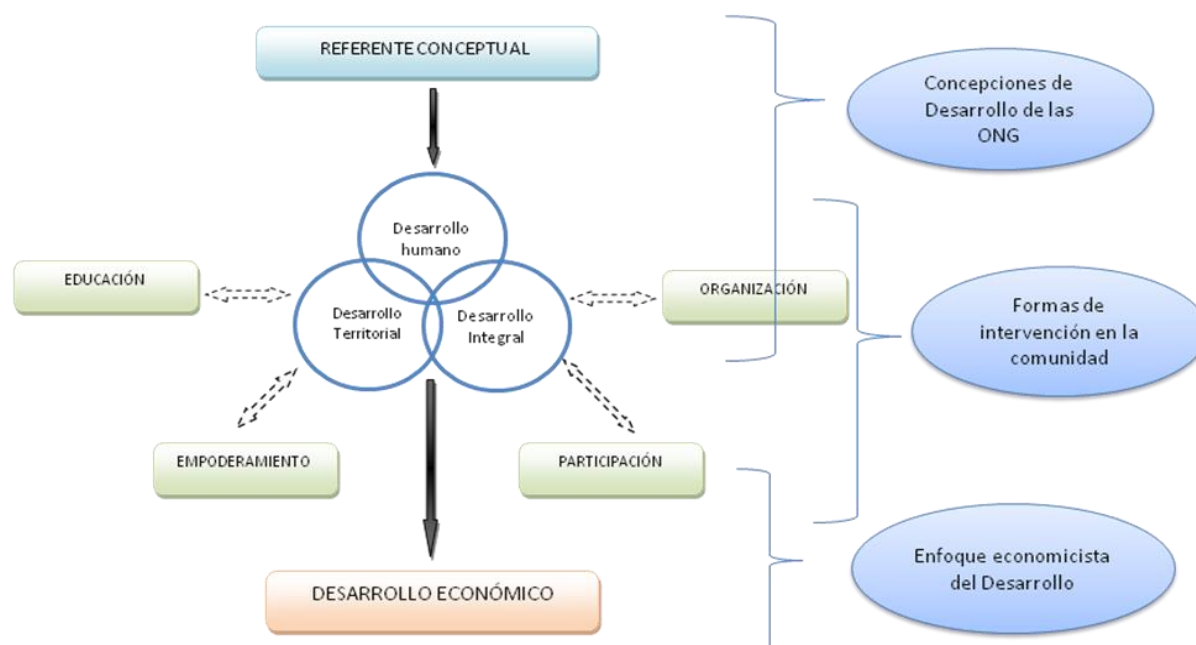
REFERENTE CONCEPTUAL

Concepciones de Desarrollo de las ONG

Desarrollo humano

EDUCACIÓN

Desarrollo Territorial

Desarrollo Integral

ORGANIZACIÓN

Formas de intervención en la comunidad

EMPODERAMIENTO

PARTICIPACIÓN

Enfoque economicista del Desarrollo

DESARROLLO ECONÓMICO